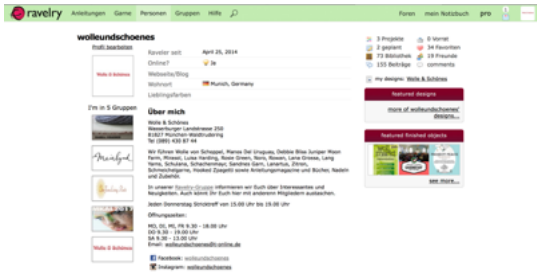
ravelry Anleitungen Garne Personen Gruppen Hilfe

Foren mein Notizbuch pro

wolleundschoenes

Profil bearbeiten

Wolle & Schönes

| Raveler seit | April 25, 2014 |
|---|---|
| Online? | Ja |
| Webseite/Blog | |
| Wohnort | Munich, Germany |
| Lieblingsfarben | |

3 Projekte
3 geplant
73 Bibliothek
155 Beiträge
0 Vorrat
34 Favoriten
19 Freunde
comments

my designs: Wolle & Schönes

featured designs

more of wolleundschoenes' designs

featured finished objects

see more...

I'm in 5 Gruppen

Über mich

Wolle & Schönes
Wasserburger Landstrasse 250
81827 München-Waldtrudering
Tel (089) 430 87 44

Wir führen Wolle von Schoppel, Manos Del Uruguay, Debbie Bliss Juniper Moon Farm, Mirasol, Luisa Harding, Rowan, Lana Grossa, Lang Yarns, Schulana, Schachenmayr, Sandnes Garn, Lanartus, Zitron, Schmeichelgarne, Hoskeel Zysgetti sowie Anleitungsmagazine und Bücher, Nadeln und Zubehör.

In unserer Ravelry-Gruppe informieren wir Euch über Interessantes und Neuigkeiten. Auch könnt Ihr Euch hier mit anderen Mitgliedern austauschen.

Jeden Donnerstag Strickabend von 15.00 Uhr bis 19.00 Uhr

Öffnungszeiten:

MO, DI, MI, FR 9.30 – 18.00 Uhr
DO 9.30 – 19.00 Uhr
SA 9.30 – 13.00 Uhr
Email: wolleundschoenes@t-online.de

Facebook: wolleundschoenes
Instagram: wolleundschoenes